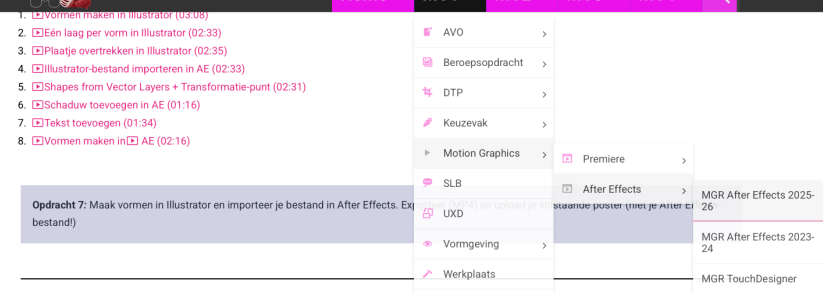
1. Vormen maken in Illustrator (03:08)
2. Eén laag per vorm in Illustrator (02:33)
3. Plaatje overtrekken in Illustrator (02:35)
4. Illustrator-bestand importeren in AE (02:33)
5. Shapes from Vector Layers + Transformatie-punt (02:31)
6. Schaduw toevoegen in AE (01:16)
7. Tekst toevoegen (01:34)
8. Vormen maken in AE (02:16)

AVO
Beroepsopdracht
DTP
Keuzevak
Motion Graphics
SLB
UXD
Vormgeving
Werkplaats

Premiere
After Effects

MGR After Effects 2025-26
MGR After Effects 2023-24
MGR TouchDesigner

Opdracht 7: Maak vormen in Illustrator en importeer je bestand in After Effects. Exp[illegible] (MP4) en upload je st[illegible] poster (niet je After E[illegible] bestand!)